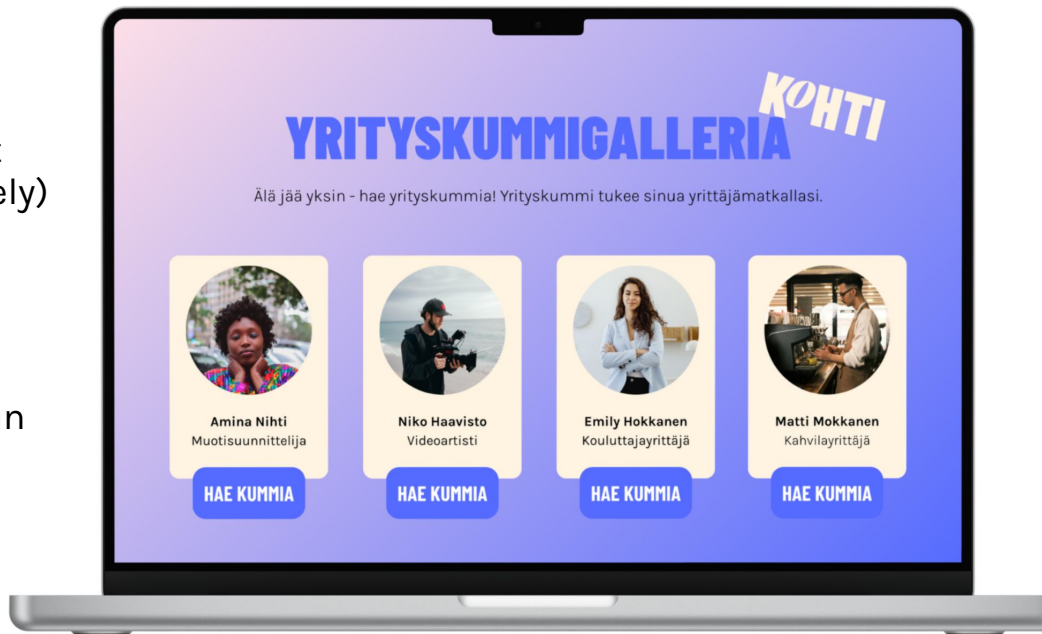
:
ely)

n

KOHTI

YRITYSKUMMIGALLERIA

Älä jää yksin - hae yrityskummia! Yrityskummi tukee sinua yrittäjämatkallasi.

Amina Nihti
Muotisuunnittelija

HAE KUMMIA

Niko Haavisto
Videoartisti

HAE KUMMIA

Emily Hokkanen
Kouluttajayrittäjä

HAE KUMMIA

Matti Mokkanen
Kahvilayrittäjä

HAE KUMMIA